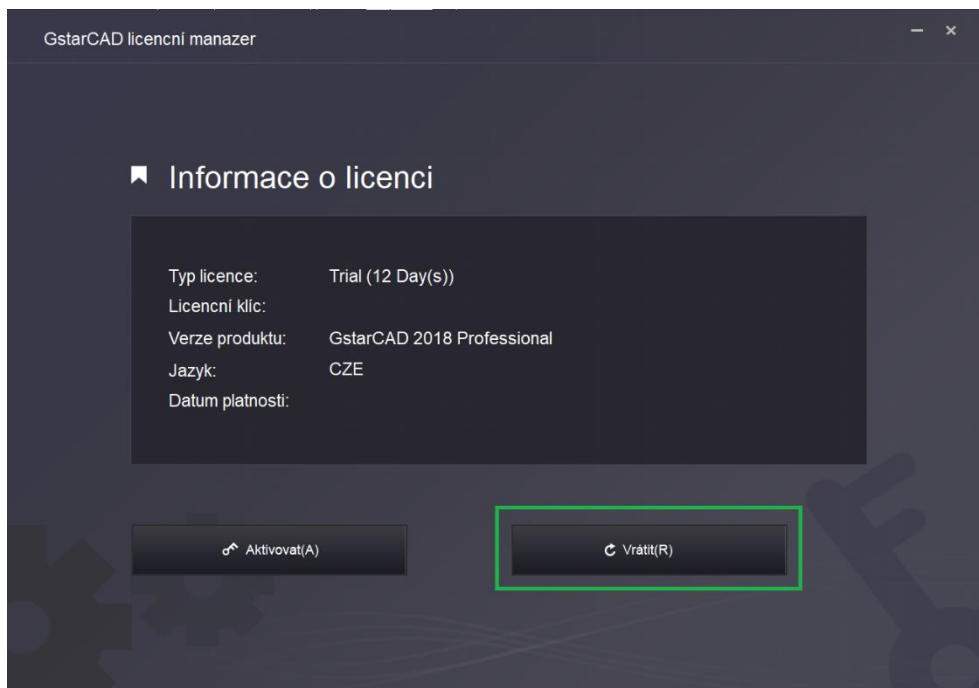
GstarCAD licencní manazer

– ×

Informace o licenci

| | |
|---|---|
| Typ licence: | Trial (12 Day(s)) |
| Licencní klíc: | |
| Verze produktu: | GstarCAD 2018 Professional |
| Jazyk: | CZE |
| Datum platnosti: | |

Aktivovat(A)

Vrátit(R)